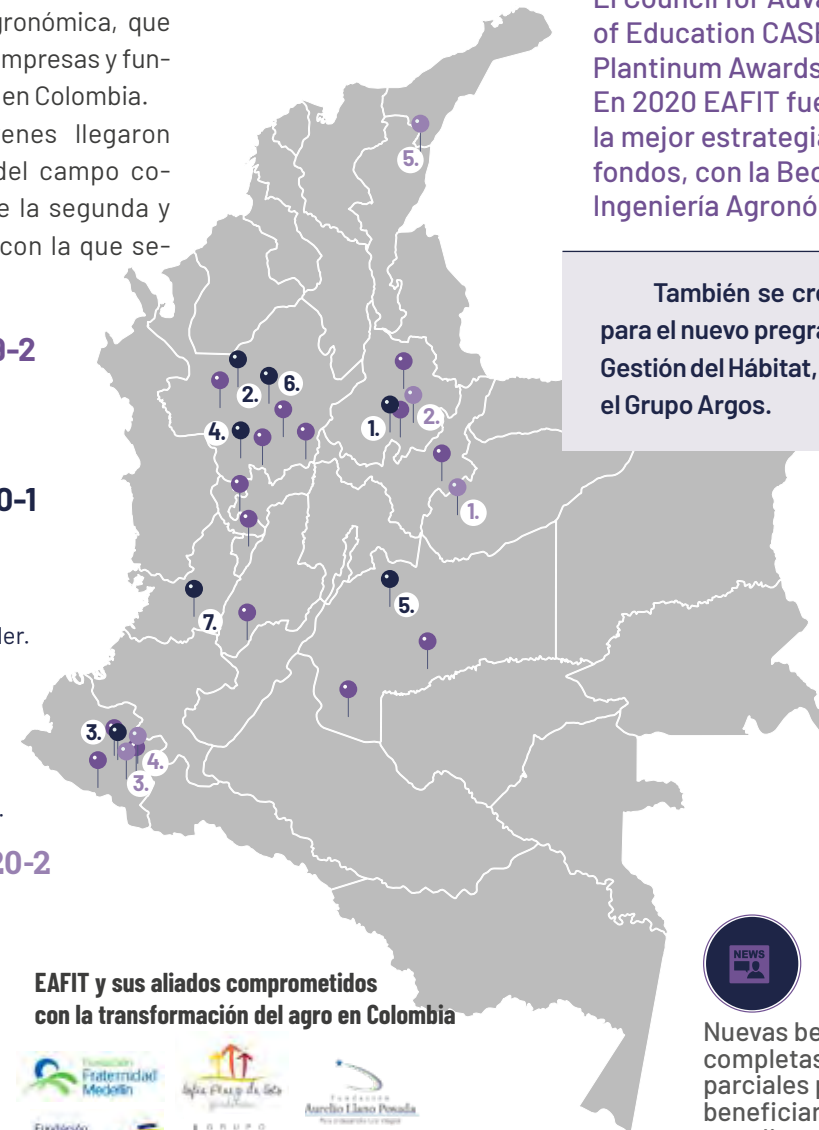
gronómica, que mpresas y fun- en Colombia.

enes llegaron del campo co- e la segunda y con la que se-

0-2

0-1

ler.

20-2

El Council for Adva of Education CASE Plantinum Awards En 2020 EAFIT fue la mejor estrategia fondos, con la Bec Ingeniería Agronó

También se cre para el nuevo pregra Gestión del Hábitat, el Grupo Argos.

5.

2. 6.

4.

1.

2.

1.

5.

7.

3.

4.

3.

EAFIT y sus aliados comprometidos con la transformación del agro en Colombia

Fundación Fraternidad Medellín

Fundación Aurelio Llano Posada

NEWS

Nuevas be completas parciales p beneficiar